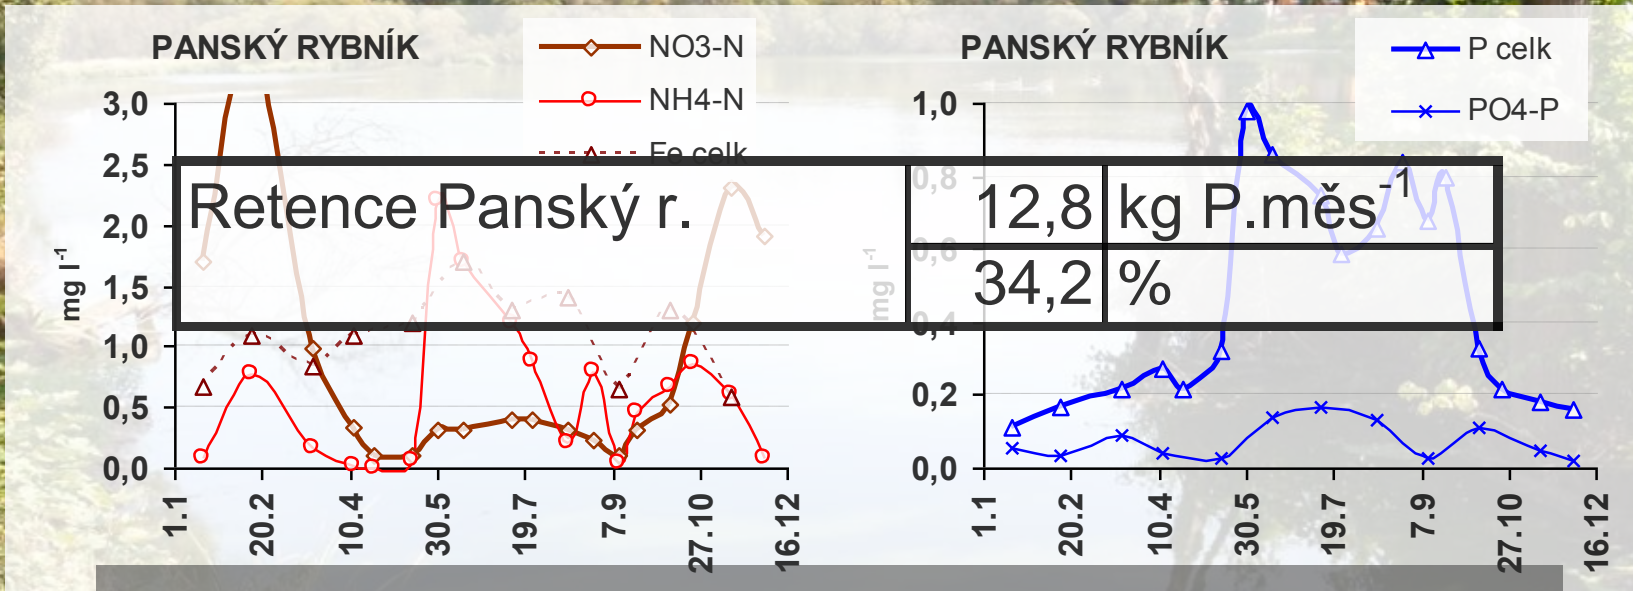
PANSKÝ RYBNÍK

NO3-N
NH4-N
Fe celk

3,0
2,5
2,0
1,5
1,0
0,5
0,0

mg $l^{-1}$

1.1
20.2
10.4
30.5
19.7
7.9
27.10
16.12

PANSKÝ RYBNÍK

P celk
PO4-P

1,0
0,8
0,6
0,4
0,2
0,0

mg $l^{-1}$

1.1
20.2
10.4
30.5
19.7
7.9
27.10
16.12

| Retence Panský r. | 12,8 | kg P.měs$^{-1}$ |
|---|---|---|
| | 34,2 | % |